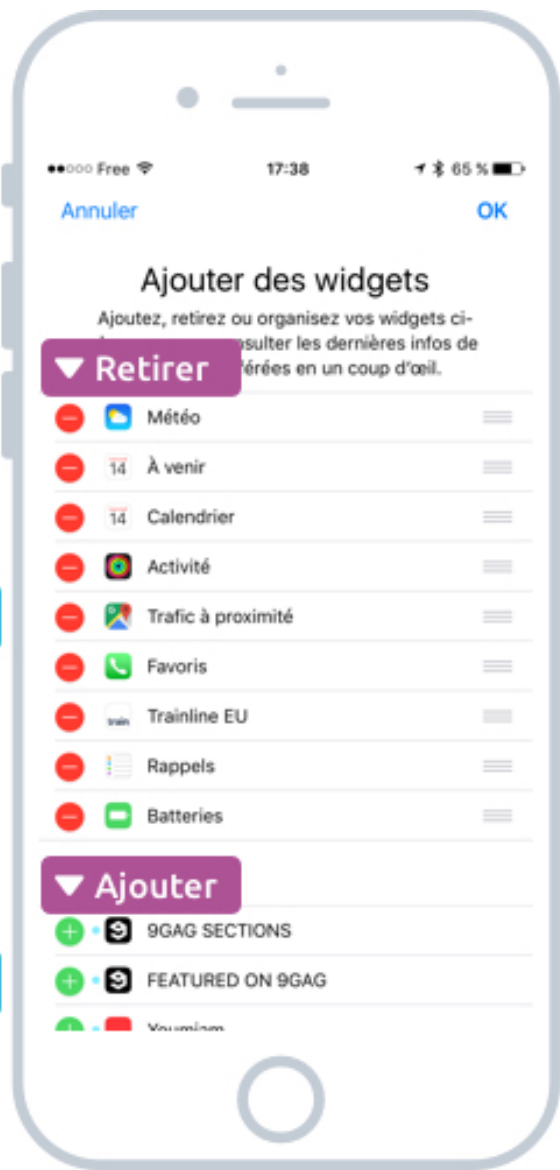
●●○○○ Free 17:38 65 %

Annuler OK

Ajouter des widgets

Ajoutez, retirez ou organisez vos widgets ci-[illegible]sulter les dernières infos de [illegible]férées en un coup d'œil.

Retirer

Météo

14 À venir

14 Calendrier

Activité

Trafic à proximité

Favoris

train Trainline EU

Rappels

Batteries

Ajouter

9GAG SECTIONS

FEATURED ON 9GAG

Youmiam